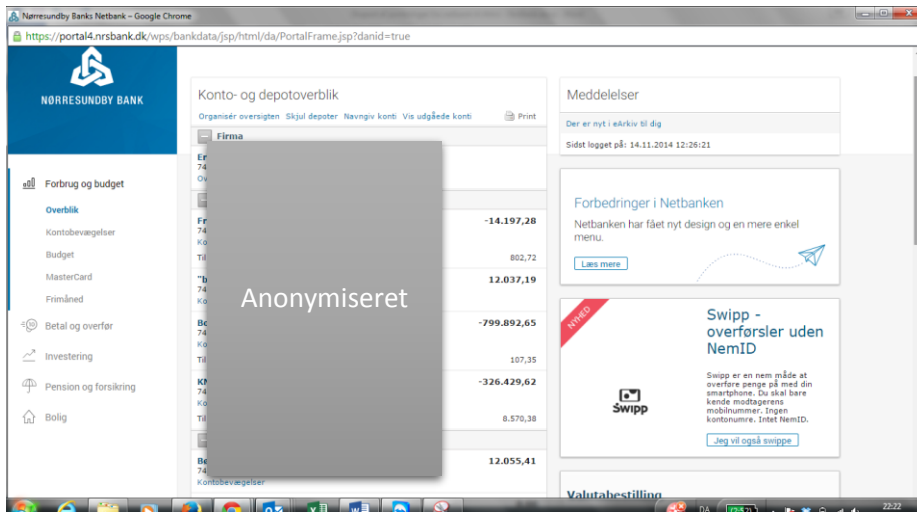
Nørresundby Banks Netbank – Google Chrome

https://portal4.nrsbank.dk/wps/bankdata/jsp/html/da/PortalFrame.jsp?danid=true

NØRRESUNDBY BANK

Forbrug og budget
Overblik
Kontobevægelser
Budget
MasterCard
Frimåned
Betal og overfør
Investering
Pension og forsikring
Bolig

Konto- og depotoverblik
Organisér oversigten Skjul depoter Navngiv konti Vis udgåede konti Print

Firma
Er
74
Ov

Fr -14.197,28
74
Ko
Til 802,72

"b 12.037,19
74
Ko

Bo -799.892,65
74
Ko
Til 107,35

KN -326.429,62
74
Ko
Til 8.570,38

Be 12.055,41
74
Kontobevægelser

Anonymiseret

Meddelelser
Der er nyt i eArkiv til dig
Sidst logget på: 14.11.2014 12:26:21

Forbedringer i Netbanken
Netbanken har fået nyt design og en mere enkel menu.
Læs mere

NYHED
Swipp - overførsler uden NemID
Swipp er en nem måde at overføre penge på med din smartphone. Du skal bare kende modtagerens mobilnummer. Ingen kontonumre. Intet NemID.
Swipp
Jeg vil også swippe

Valutabestilling

DA
22:22